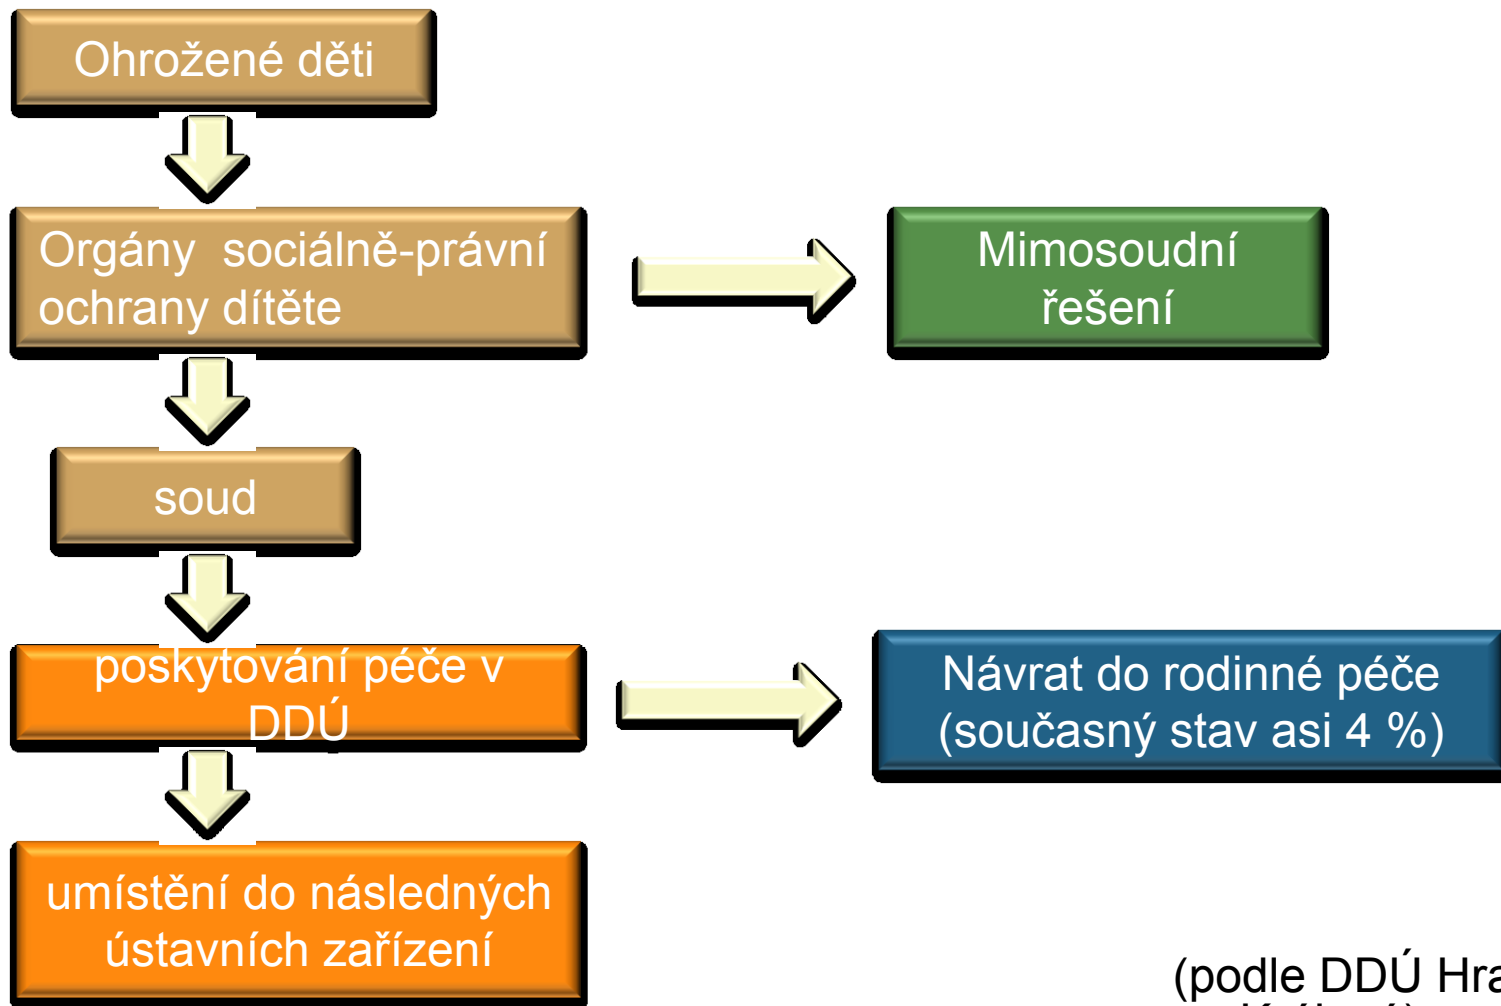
Ohrožené děti

Orgány sociálně-právní ochrany dítěte

Mimosoudní řešení

soud

poskytování péče v DDÚ

Návrat do rodinné péče (současný stav asi 4 %)

umístění do následných ústavních zařízení

(podle DDÚ Hra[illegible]